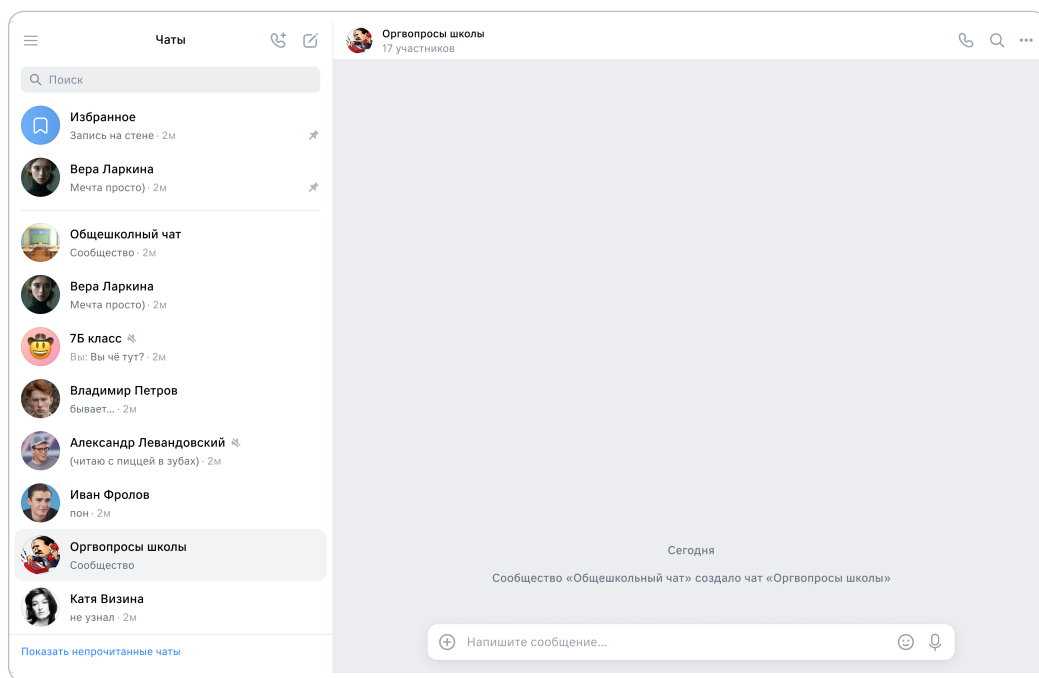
Чаты

Поиск

Избранное
Запись на стене · 2м

Вера Ларкина
Мечта просто) · 2м

Общешкольный чат
Сообщество · 2м

Вера Ларкина
Мечта просто) · 2м

7Б класс
Вы: Вы чё тут? · 2м

Владимир Петров
бывает... · 2м

Александр Левандовский
(читаю с пиццей в зубах) · 2м

Иван Фролов
пон · 2м

Оргвопросы школы
Сообщество

Катя Визина
не узнал · 2м

Показать непрочитанные чаты

Оргвопросы школы
17 участников

Сегодня

Сообщество «Общешкольный чат» создало чат «Оргвопросы школы»

Напишите сообщение...